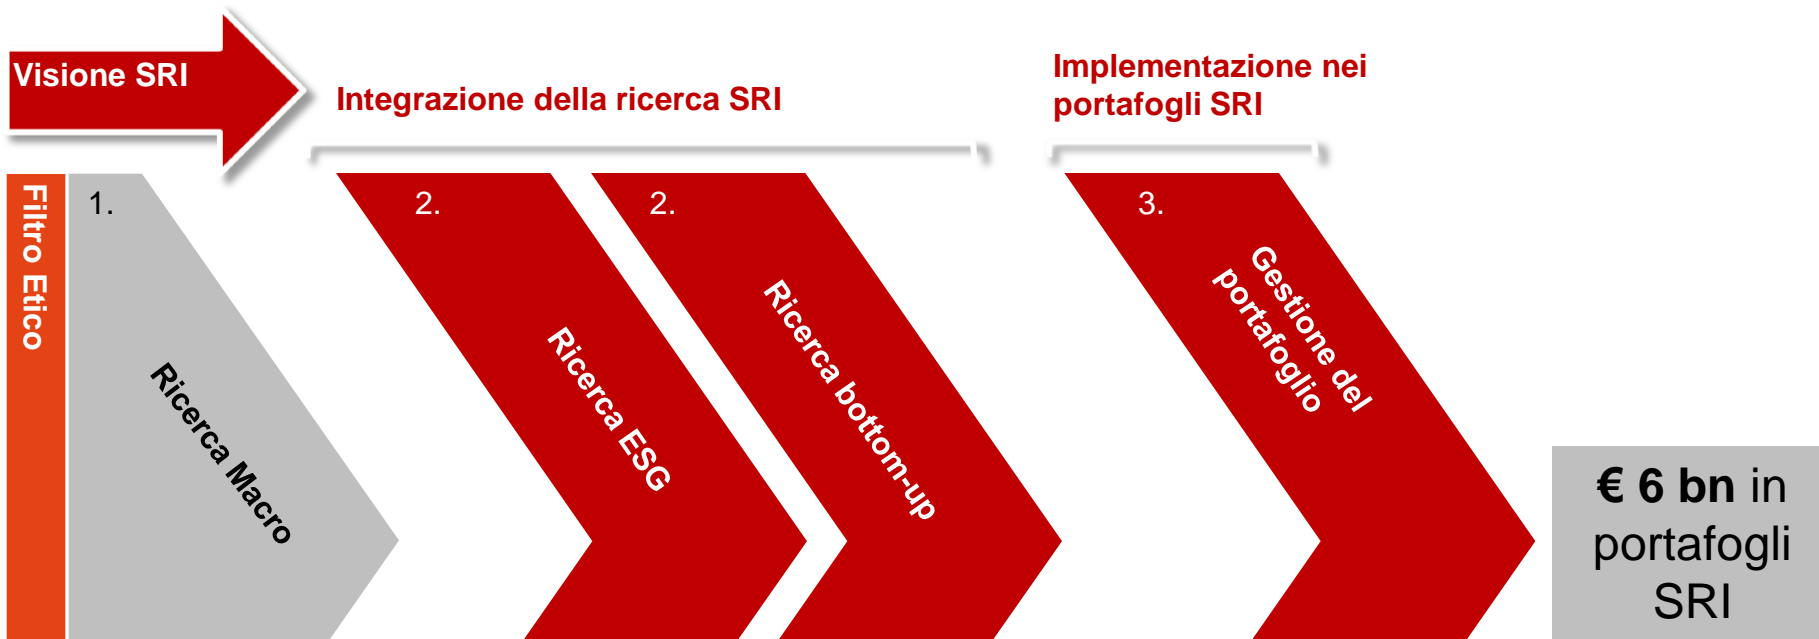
Visione SRI

Integrazione della ricerca SRI

Implementazione nei portafogli SRI

Filtro Etico

1.

Ricerca Macro

2.

Ricerca ESG

2.

Ricerca bottom-up

3.

Gestione del portafoglio

€ 6 bn in portafogli SRI